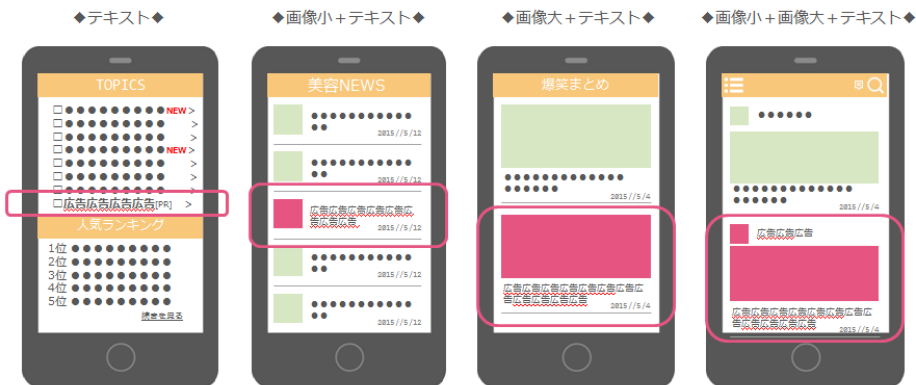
◆テキスト◆

TOPICS

□●●●●●●●●●● NEW >
□●●●●●●●●●● >
□●●●●●●●●●● >
□●●●●●●●●●● NEW >
□●●●●●●●●●● >
□●●●●●●●●●● >
□●●●●●●●●●● >
□広告広告広告広告[PR] >

人気ランキング

1位 ●●●●●●●●●●
2位 ●●●●●●●●●●
3位 ●●●●●●●●●●
4位 ●●●●●●●●●●
5位 ●●●●●●●●●●
続きを見る

◆画像小＋テキスト◆

美容NEWS

●●●●●●●●●●●●
2015//5/12

●●●●●●●●●●●●
2015//5/12

広告広告広告広告広告広告広告
2015//5/12

●●●●●●●●●●●●
2015//5/12

●●●●●●●●●●●●
2015//5/12

◆画像大＋テキスト◆

爆笑まとめ

●●●●●●●●●●●●●●●●●●●●
2015//5/4

広告広告広告広告広告広告広告広告広告広告広告
2015//5/4

◆画像小＋画像大＋テキスト◆

●●●●●●
●●●●●●●●●●●●●●●●●●●●
2015//5/4

広告広告広告

広告広告広告広告広告広告広告広告広告広告広告
2015//5/4